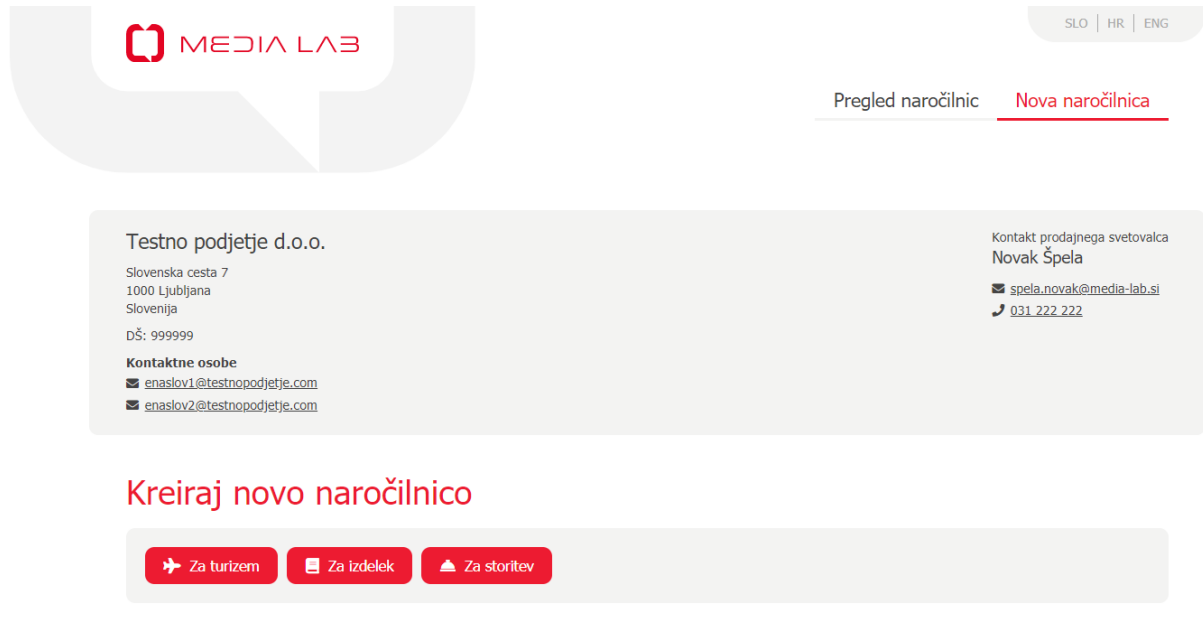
MEDIA LAB

SLO | HR | ENG

Pregled naročilnic
Nova naročilnica

Testno podjetje d.o.o.

Slovenska cesta 7
1000 Ljubljana
Slovenija

DŠ: 999999

Kontaktne osobe
enaslov1@testnopodjetje.com
enaslov2@testnopodjetje.com

Kontakt prodajnega svetovalca
Novak Špela

spela.novak@media-lab.si
031 222 222

Kreiraj novo naročilnico

Za turizem
Za izdelek
Za storitev